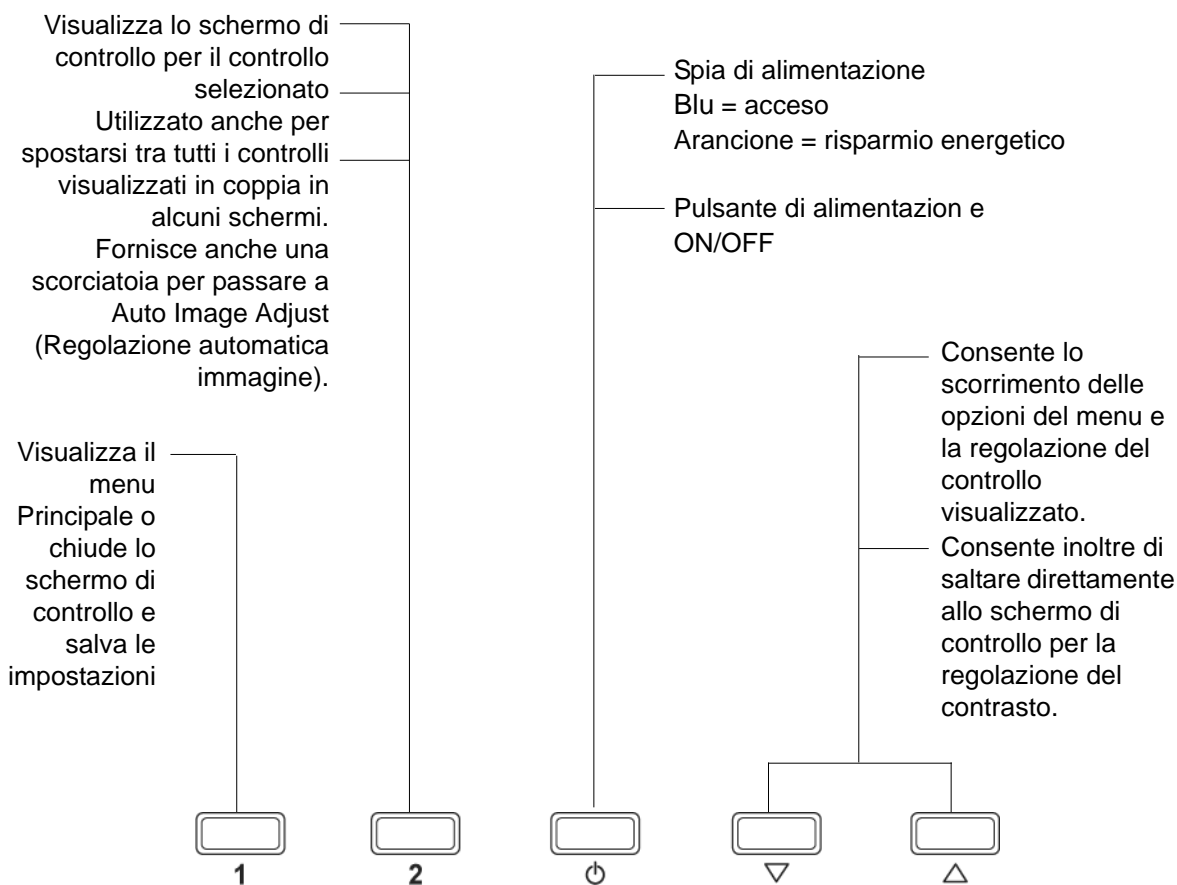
Visualizza lo schermo di controllo per il controllo selezionato

Utilizzato anche per spostarsi tra tutti i controlli visualizzati in coppia in alcuni schermi. Fornisce anche una scorciatoia per passare a Auto Image Adjust (Regolazione automatica immagine).

Spia di alimentazione
Blu = acceso
Arancione = risparmio energetico

Pulsante di alimentazion e ON/OFF

Consente lo scorrimento delle opzioni del menu e la regolazione del controllo visualizzato.

Consente inoltre di saltare direttamente allo schermo di controllo per la regolazione del contrasto.

Visualizza il menu Principale o chiude lo schermo di controllo e salva le impostazioni

1

2

⏻

▽

△